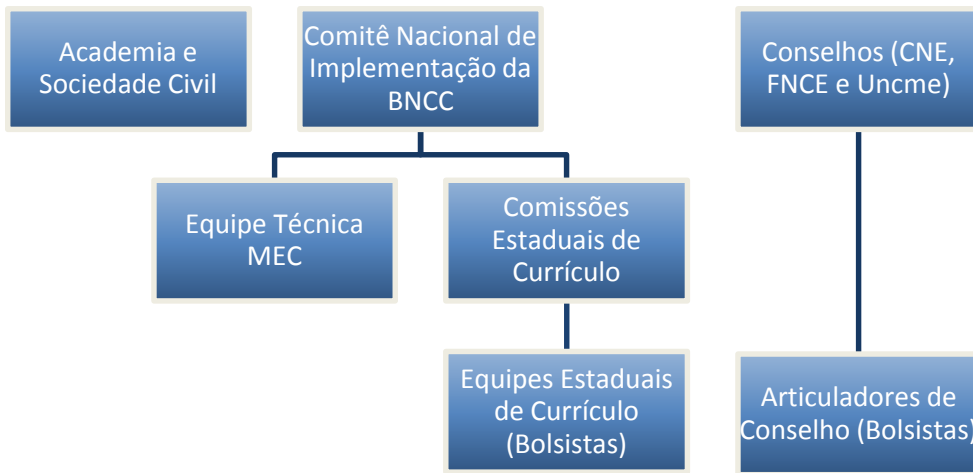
Academia e Sociedade Civil

Comitê Nacional de Implementação da BNCC

Conselhos (CNE, FNCE e Uncme)

Equipe Técnica MEC

Comissões Estaduais de Currículo

Equipes Estaduais de Currículo (Bolsistas)

Articuladores de Conselho (Bolsistas)